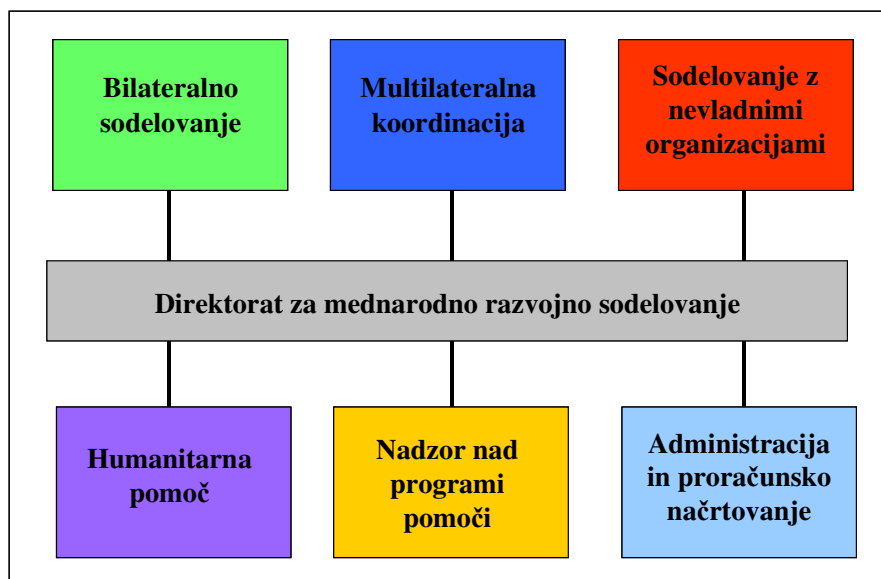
Bilateralno sodelovanje

Multilateralna koordinacija

Sodelovanje z nevladnimi organizacijami

Direktorat za mednarodno razvojno sodelovanje

Humanitarna pomoč

Nadzor nad programi pomoči

Administracija in proračunsko načrtovanje